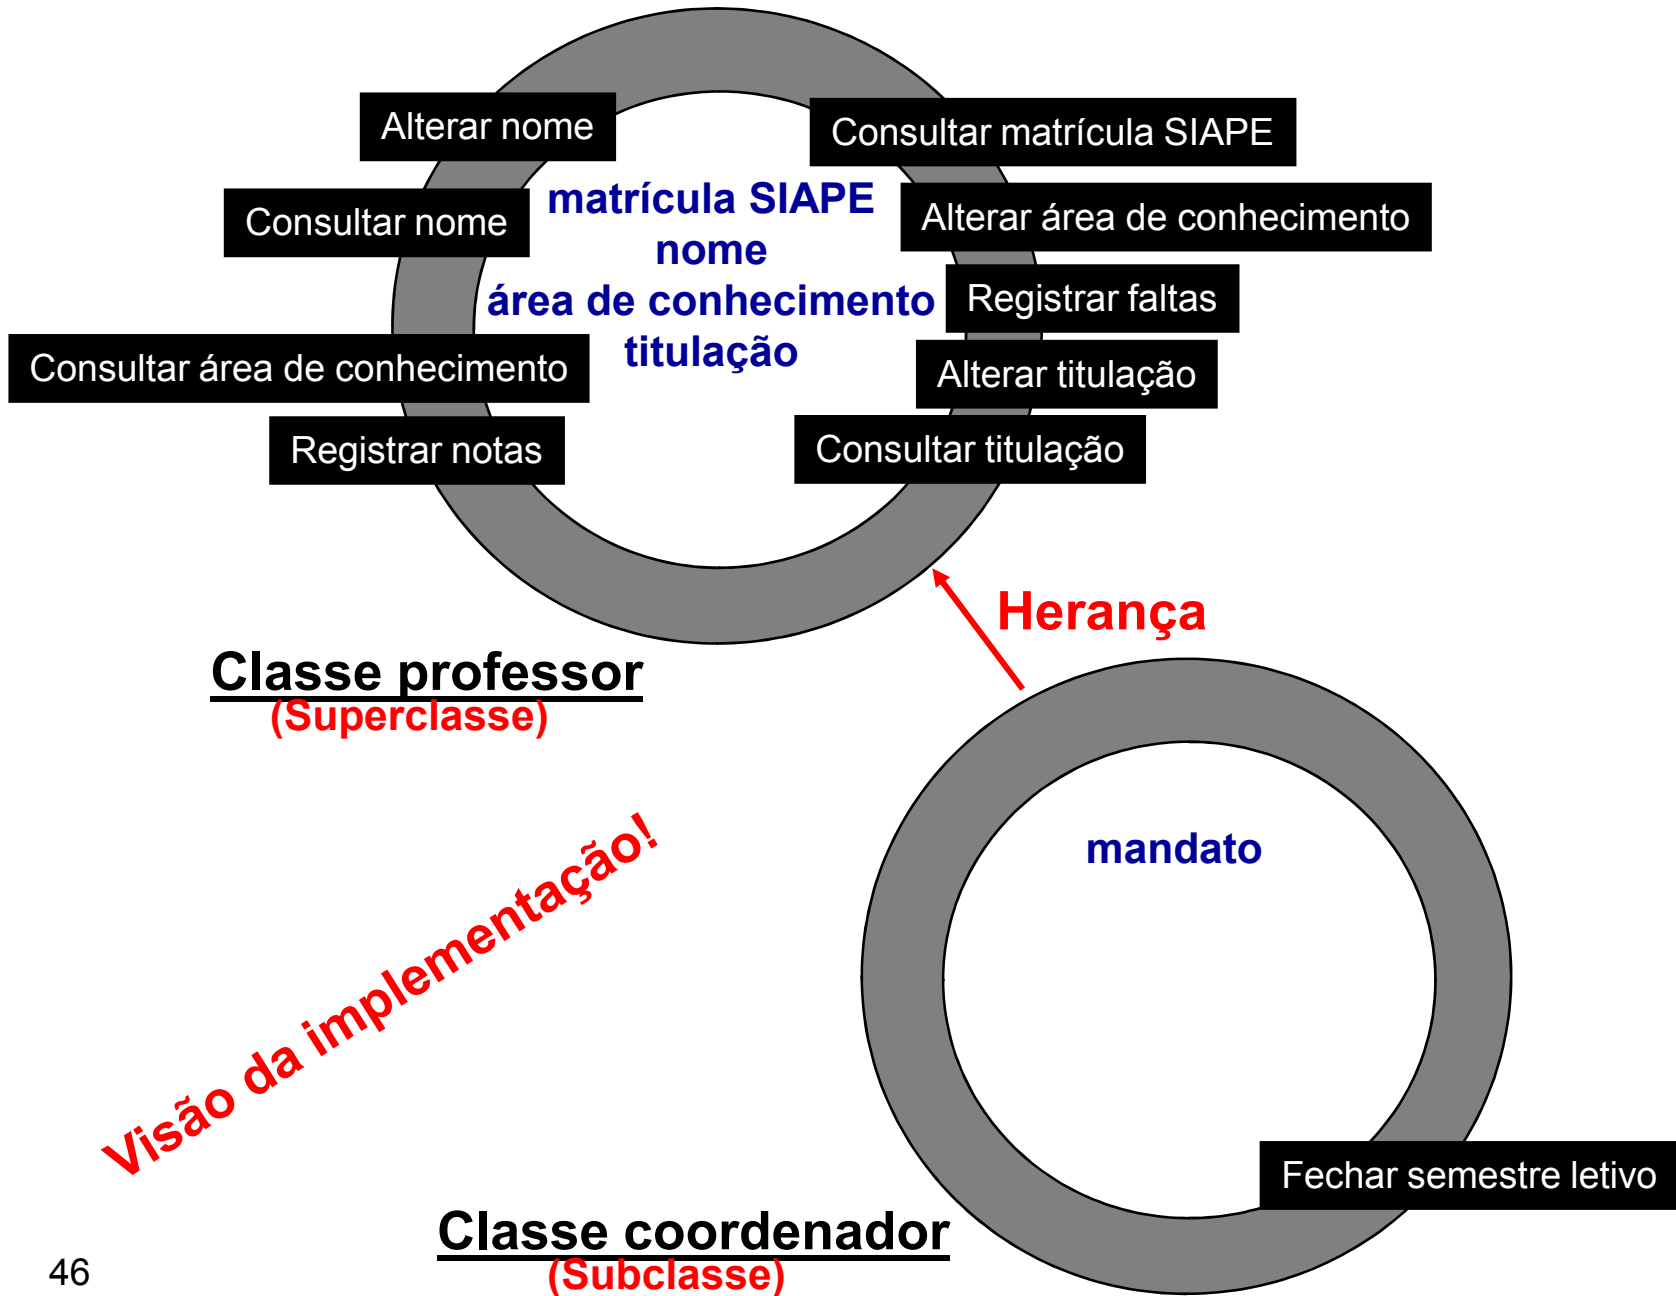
Alterar nome

Consultar matrícula SIAPE

Consultar nome

matrícula SIAPE
nome
área de conhecimento
titulação

Alterar área de conhecimento

Registrar faltas

Consultar área de conhecimento

Alterar titulação

Registrar notas

Consultar titulação

Herança

Classe professor
(Superclasse)

Visão da implementação!

mandato

Fechar semestre letivo

Classe coordenador
(Subclasse)

46